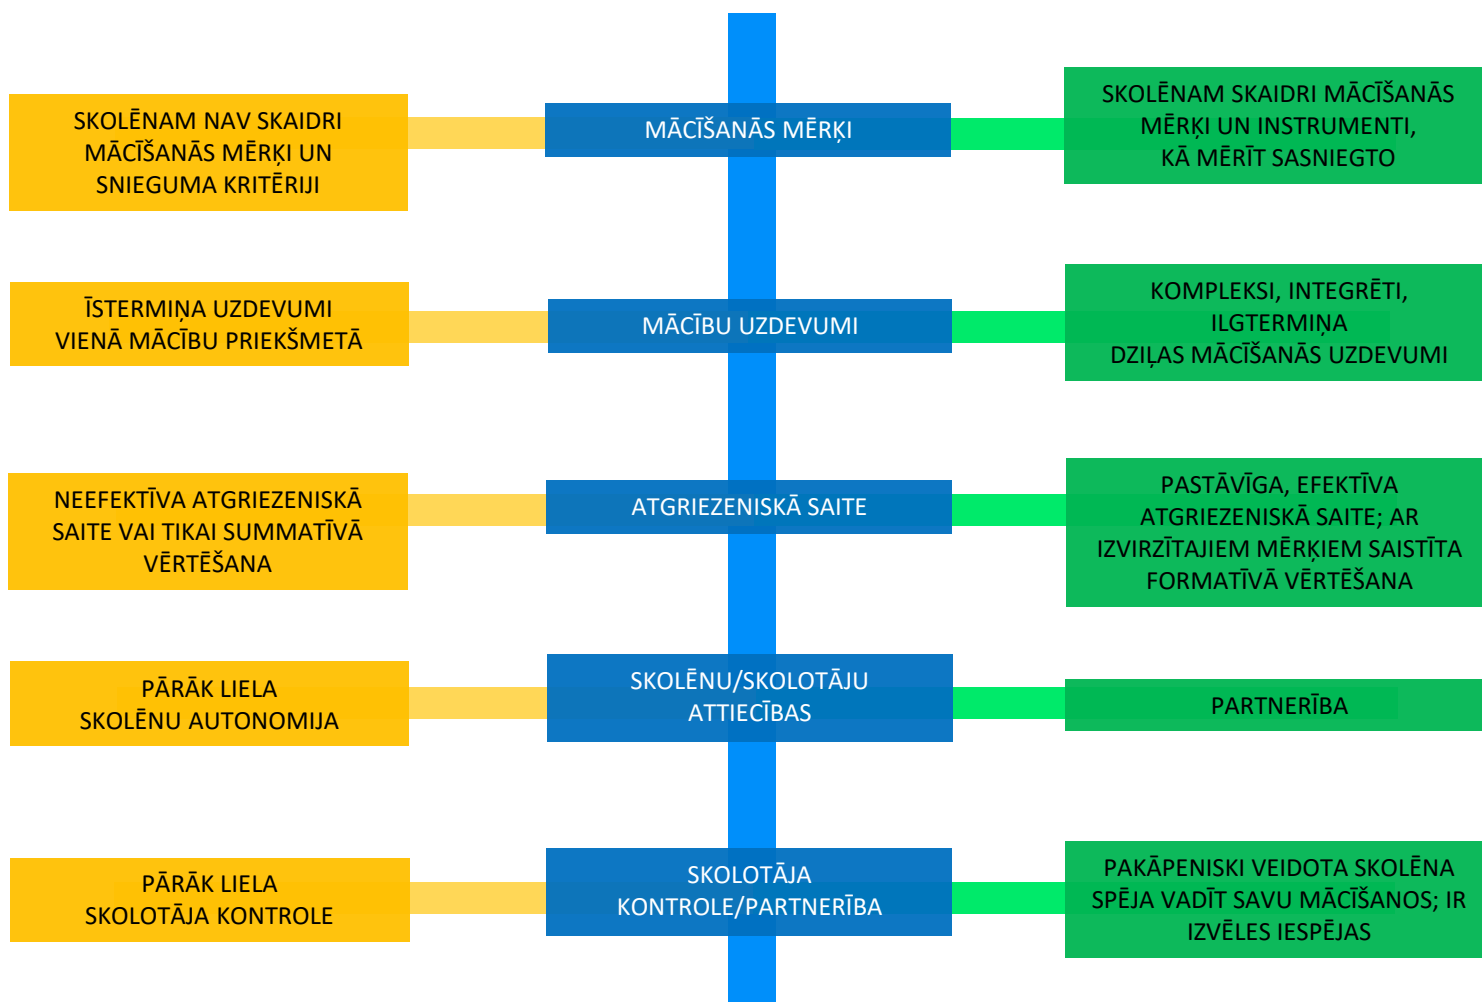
SKOLĒNAM NAV SKAIDRI MĀCĪŠANĀS MĒRĶI UN SNIEGUMA KRITĒRIJI

MĀCĪŠANĀS MĒRĶI

SKOLĒNAM SKAIDRI MĀCĪŠANĀS MĒRĶI UN INSTRUMENTI, KĀ MĒRĪT SASNIEGTO

ĪSTERMIŅA UZDEVUMI VIENĀ MĀCĪBU PRIEKŠMETĀ

MĀCĪBU UZDEVUMI

KOMPLEKSI, INTEGRĒTI, ILGTERMIŅA DZIĻAS MĀCĪŠANĀS UZDEVUMI

NEEFEKTĪVA ATGRIEZENISKĀ SAITE VAI TIKAI SUMMATĪVĀ VĒRTĒŠANA

ATGRIEZENISKĀ SAITE

PASTĀVĪGA, EFEKTĪVA ATGRIEZENISKĀ SAITE; AR IZVIRZĪTAJIEM MĒRĶIEM SAISTĪTA FORMATĪVĀ VĒRTĒŠANA

PĀRĀK LIELA SKOLĒNU AUTONOMIJA

SKOLĒNU/SKOLOTĀJU ATTIECĪBAS

PARTNERĪBA

PĀRĀK LIELA SKOLOTĀJA KONTROLE

SKOLOTĀJA KONTROLE/PARTNERĪBA

PAKĀPENISKI VEIDOTA SKOLĒNA SPĒJA VADĪT SAVU MĀCĪŠANOS; IR IZVĒLES IESPĒJAS